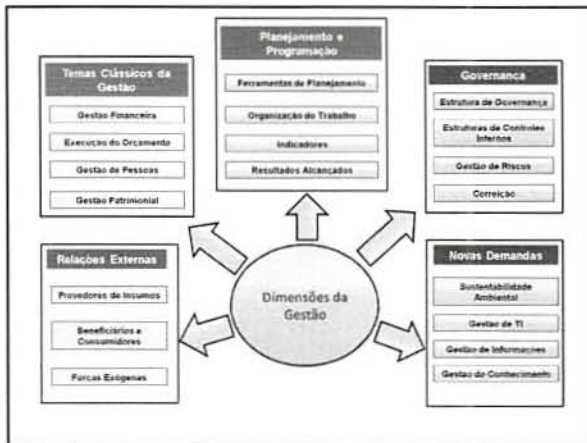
Temas Clássicos da Gestão

Gestão Financeira

Execução do Orçamento

Gestão de Pessoas

Gestão Patrimonial

Planejamento e Programação

Ferramentas de Planejamento

Organização do Trabalho

Indicadores

Resultados Alcançados

Governança

Estrutura de Governança

Estruturas de Controles Internos

Gestão de Riscos

Correição

Relações Externas

Provedores de Insumos

Beneficiários e Consumidores

Forças Exógenas

Dimensões da Gestão

Novas Demandas

Sustentabilidade Ambiental

Gestão de TI

Gestão de Informações

Gestão do Conhecimento